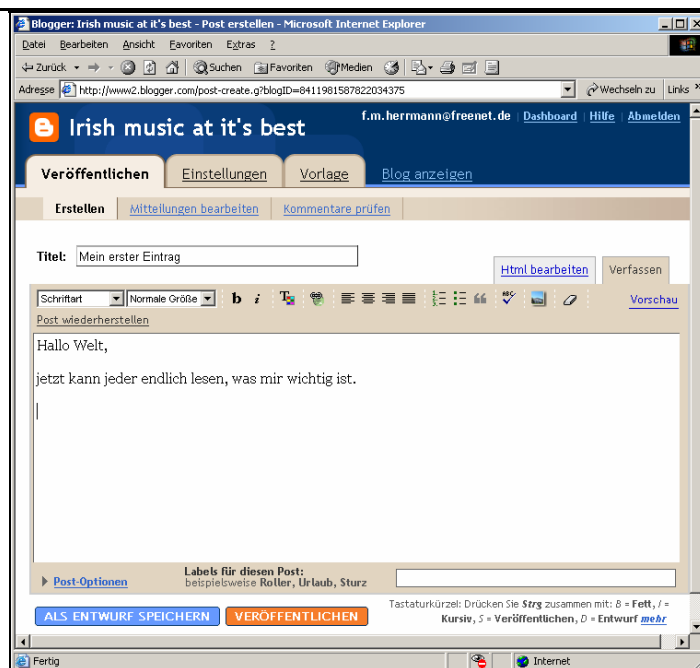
Blogger: Irish music at it's best - Post erstellen - Microsoft Internet Explorer

Datei Bearbeiten Ansicht Favoriten Extras ?

Zurück Suchen Favoriten Medien

Adresse http://www2.blogger.com/post-create.g?blogID=8411981587822034375 Wechseln zu Links

Irish music at it's best

f.m.herrmann@freenet.de | Dashboard | Hilfe | Abmelden

Veröffentlichen Einstellungen Vorlage Blog anzeigen

Erstellen Mitteilungen bearbeiten Kommentare prüfen

Titel: Mein erster Eintrag

Html bearbeiten Verfassen

Schriftart Normale Größe b i Vorschau

Post wiederherstellen

Hallo Welt,

jetzt kann jeder endlich lesen, was mir wichtig ist.

Post-Optionen

Labels für diesen Post:
beispielsweise Roller, Urlaub, Sturz

ALS ENTWURF SPEICHERN VERÖFFENTLICHEN

Tastaturkürzel: Drücken Sie Strg zusammen mit: B = Fett, I = Kursiv, S = Veröffentlichen, D = Entwurf mehr

Fertig Internet